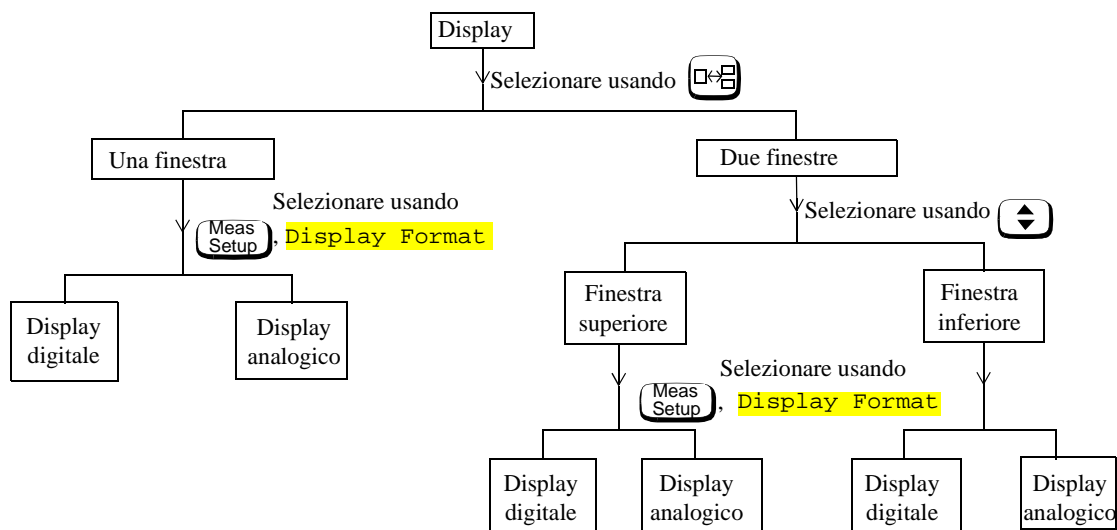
Display

Selezionare usando

Una finestra

Selezionare usando

Meas Setup, Display Format

Display digitale

Display analogico

Due finestre

Selezionare usando

Finestra superiore

Selezionare usando

Meas Setup, Display Format

Display digitale

Display analogico

Finestra inferiore

Display digitale

Display analogico